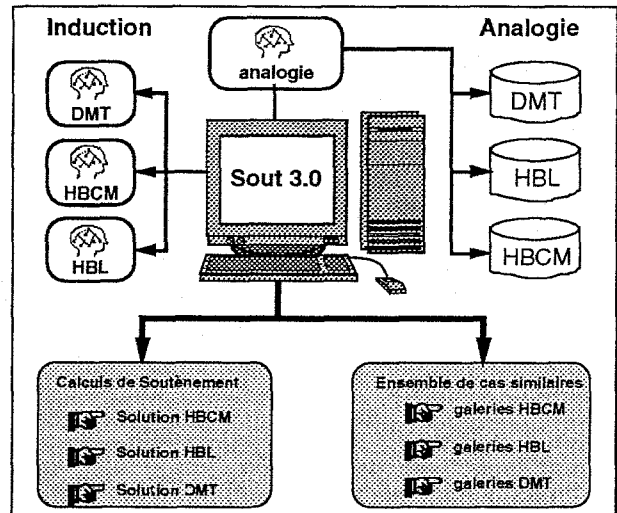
Induction

Analogie

analogie

DMT

HBCM

HBL

Sout 3.0

DMT

HBL

HBCM

Calculs de Soutènement

Solution HBCM

Solution HBL

Solution DMT

Ensemble de cas similaires

galeries HBCM

galeries HBL

galeries DMT